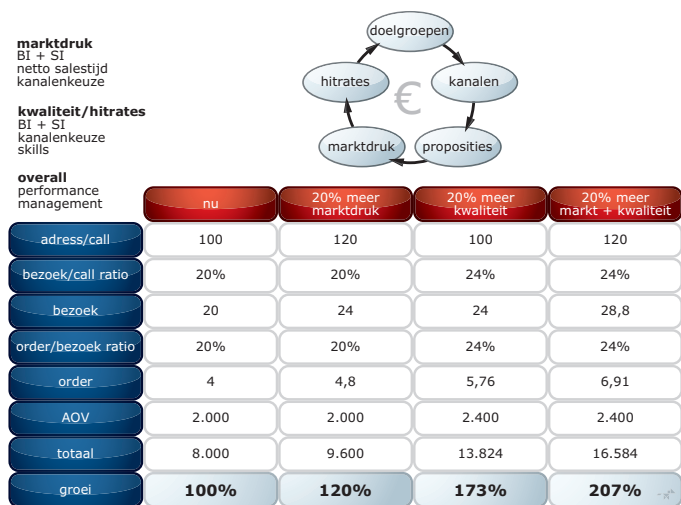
**marktdruk**
BI + SI
netto salestijd
kanalenkeuze

**kwaliteit/hitrates**
BI + SI
kanalenkeuze
skills

**overall**
performance management

doelgroepen
kanalen
proposities
marktdruk
hitrates
€

| | nu | 20% meer marktdruk | 20% meer kwaliteit | 20% meer markt + kwaliteit |
|---|---|---|---|---|
| adress/call | 100 | 120 | 100 | 120 |
| bezoek/call ratio | 20% | 20% | 24% | 24% |
| bezoek | 20 | 24 | 24 | 28,8 |
| order/bezoek ratio | 20% | 20% | 24% | 24% |
| order | 4 | 4,8 | 5,76 | 6,91 |
| AOV | 2.000 | 2.000 | 2.400 | 2.400 |
| totaal | 8.000 | 9.600 | 13.824 | 16.584 |
| groei | **100%** | **120%** | **173%** | **207%** |